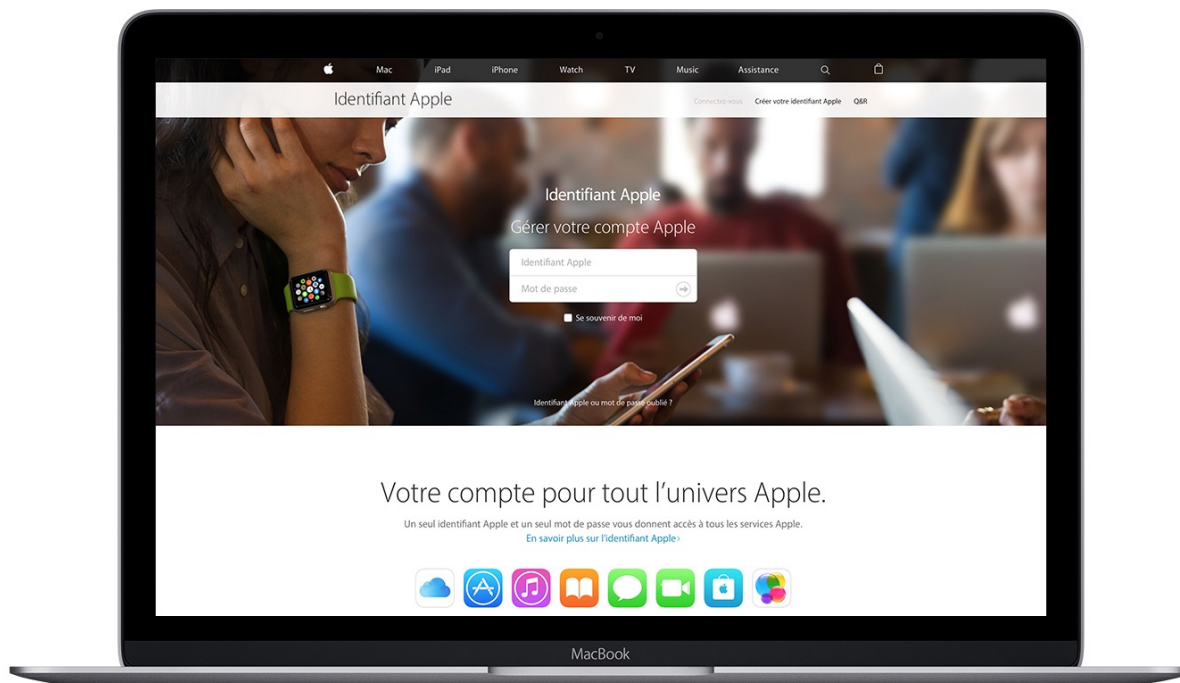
Mac iPad iPhone Watch TV Music Assistance

Identifiant Apple

Connectez-vous Créer votre identifiant Apple Q&R

Identifiant Apple

Gérer votre compte Apple

Identifiant Apple

Mot de passe

Se souvenir de moi

Identifiant Apple ou mot de passe oublié ?

Votre compte pour tout l'univers Apple.

Un seul identifiant Apple et un seul mot de passe vous donnent accès à tous les services Apple.

En savoir plus sur l'identifiant Apple ›

MacBook